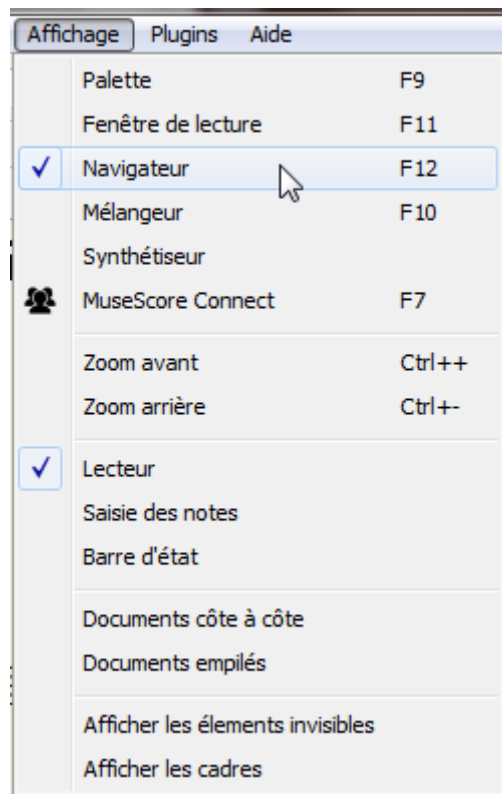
Affichage Plugins Aide

Palette F9
Fenêtre de lecture F11
✓ Navigateur F12
Mélangeur F10
Synthétiseur
MuseScore Connect F7

Zoom avant Ctrl++
Zoom arrière Ctrl+-

✓ Lecteur
Saisie des notes
Barre d'état

Documents côte à côte
Documents empilés

Afficher les élements invisibles
Afficher les cadres